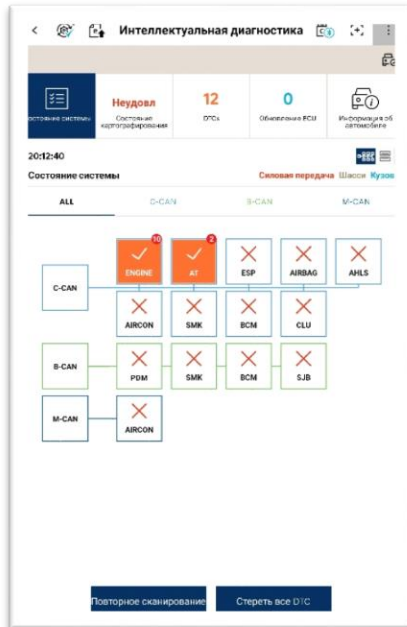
Интеллектуальная диагностика

Состояние системы

Неудовл
Состояние картографирования

12
DTCs

0
Обновления ECU

Информация об автомобиле

20:12:40

Состояние системы

Силовая передача Шасси Кузов

ALL C-CAN B-CAN M-CAN

C-CAN
10 ENGINE
2 AT
ESP
AIRBAG
AHLS
AIRCON
SMK
BCM
CLU

B-CAN
PDM
SMK
BCM
SJB

M-CAN
AIRCON

Повторное сканирование
Стереть все DTC